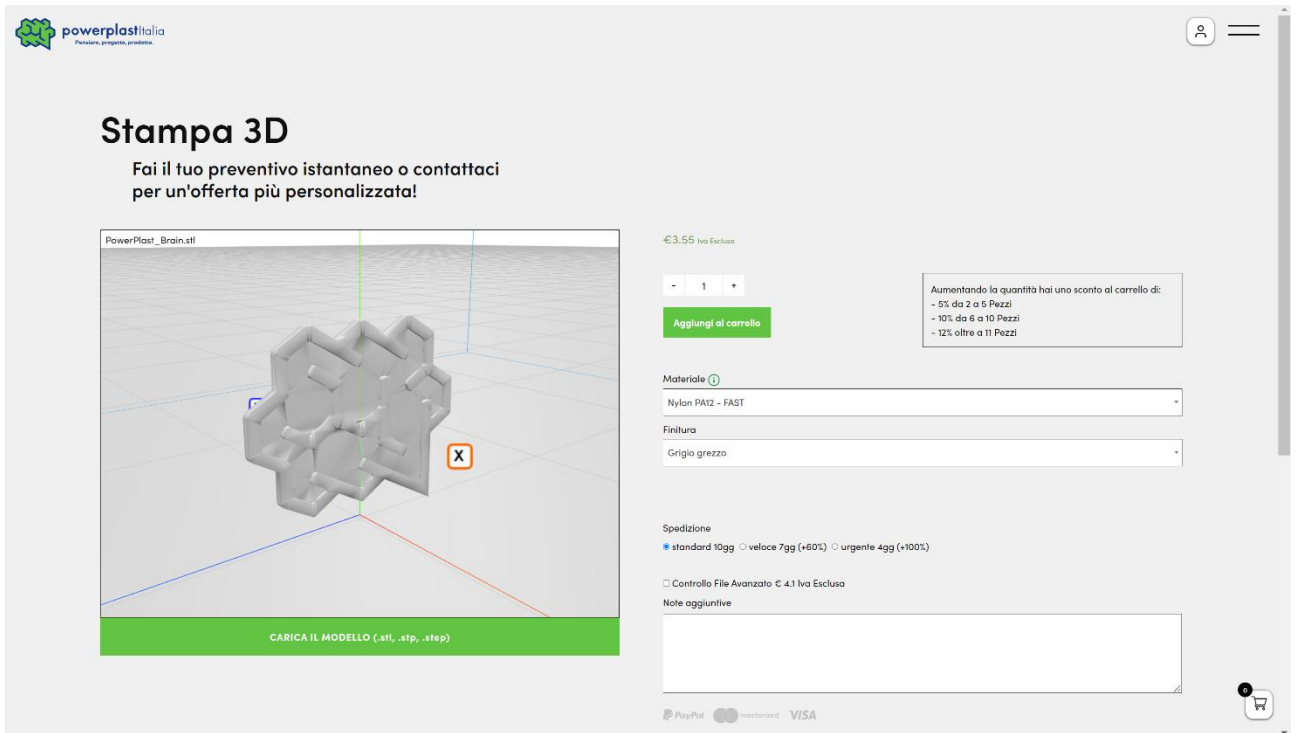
powerplastItalia
Pensiero, progetto, prodotto.

Stampa 3D

Fai il tuo preventivo istantaneo o contattaci per un'offerta più personalizzata!

PowerPlast_Brain.stl

X

CARICA IL MODELLO (.stl, .stp, .step)

€3.55 Iva Esclusa

- 1 +

Aggiungi al carrello

Aumentando la quantità hai uno sconto al carrello di:
- 5% da 2 a 5 Pezzi
- 10% da 6 a 10 Pezzi
- 12% oltre a 11 Pezzi

Materiale
Nylon PA12 - FAST

Finitura
Grigio grezzo

Spedizione
standard 10gg veloce 7gg (+60%) urgente 4gg (+100%)

Controllo File Avanzato € 4.1 Iva Esclusa

Note aggiuntive

PayPal mastercard VISA

0